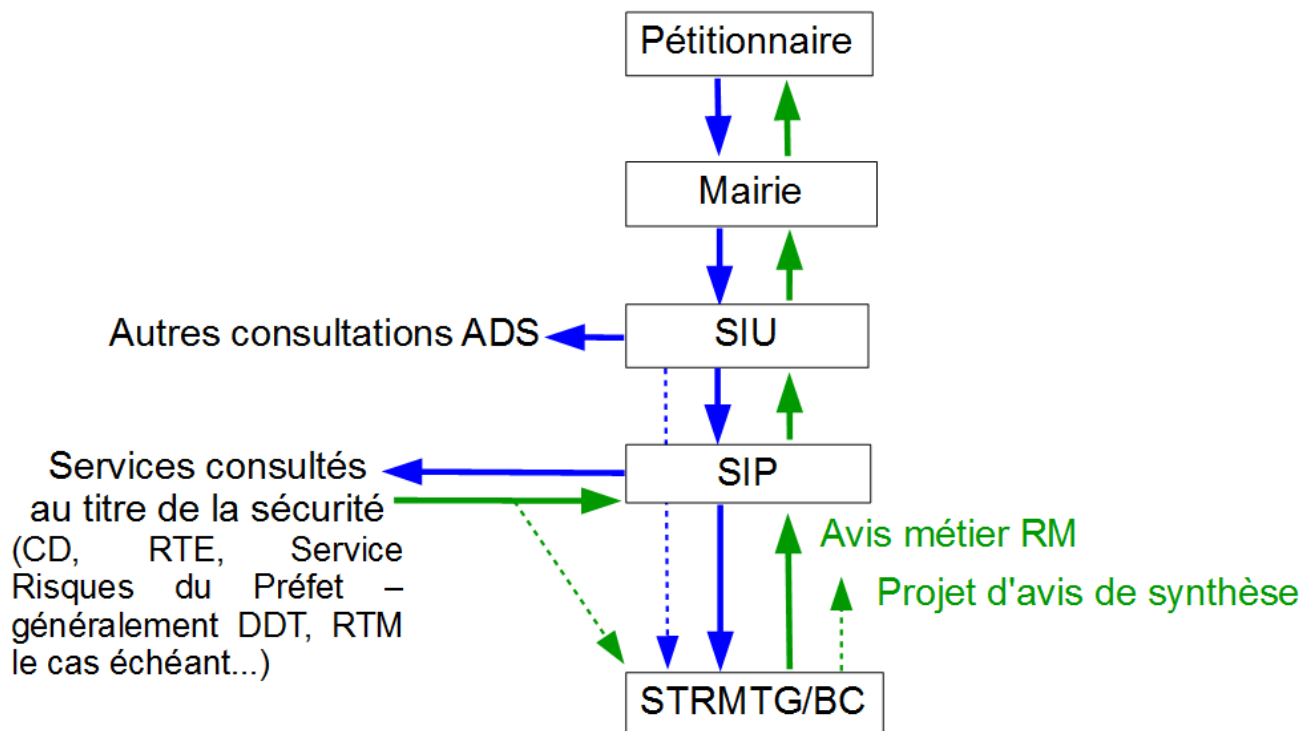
Pétitionnaire

Mairie

Autres consultations ADS

SIU

Services consultés au titre de la sécurité (CD, RTE, Service Risques du Préfet – généralement DDT, RTM le cas échéant...)

SIP

Avis métier RM

Projet d'avis de synthèse

STRMTG/BC